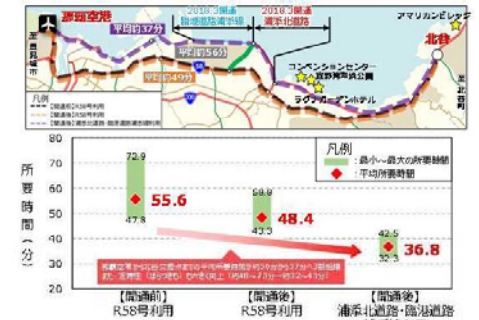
那覇空港
平均約37分
2016.3開通 臨港道路浦添線
2018.3開通 浦添北道路
アマリカンビレッジ
北谷
平均約56分
R58
平均約49分
コンベンションセンター
宜野湾海浜公園
ラグナガーデンホテル
凡例
[開通前]R58号利用
[開通後]R58号利用
[開通後]浦添北道路・臨港道路利用

凡例
最小～最大の所要時間
平均所要時間

所要時間(分)
72.9
55.6
47.8
58.9
48.4
43.3
42.5
36.8
32.3
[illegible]

[開通前]
R58号利用
[開通後]
R58号利用
[開通後]
浦添北道路・臨港道路